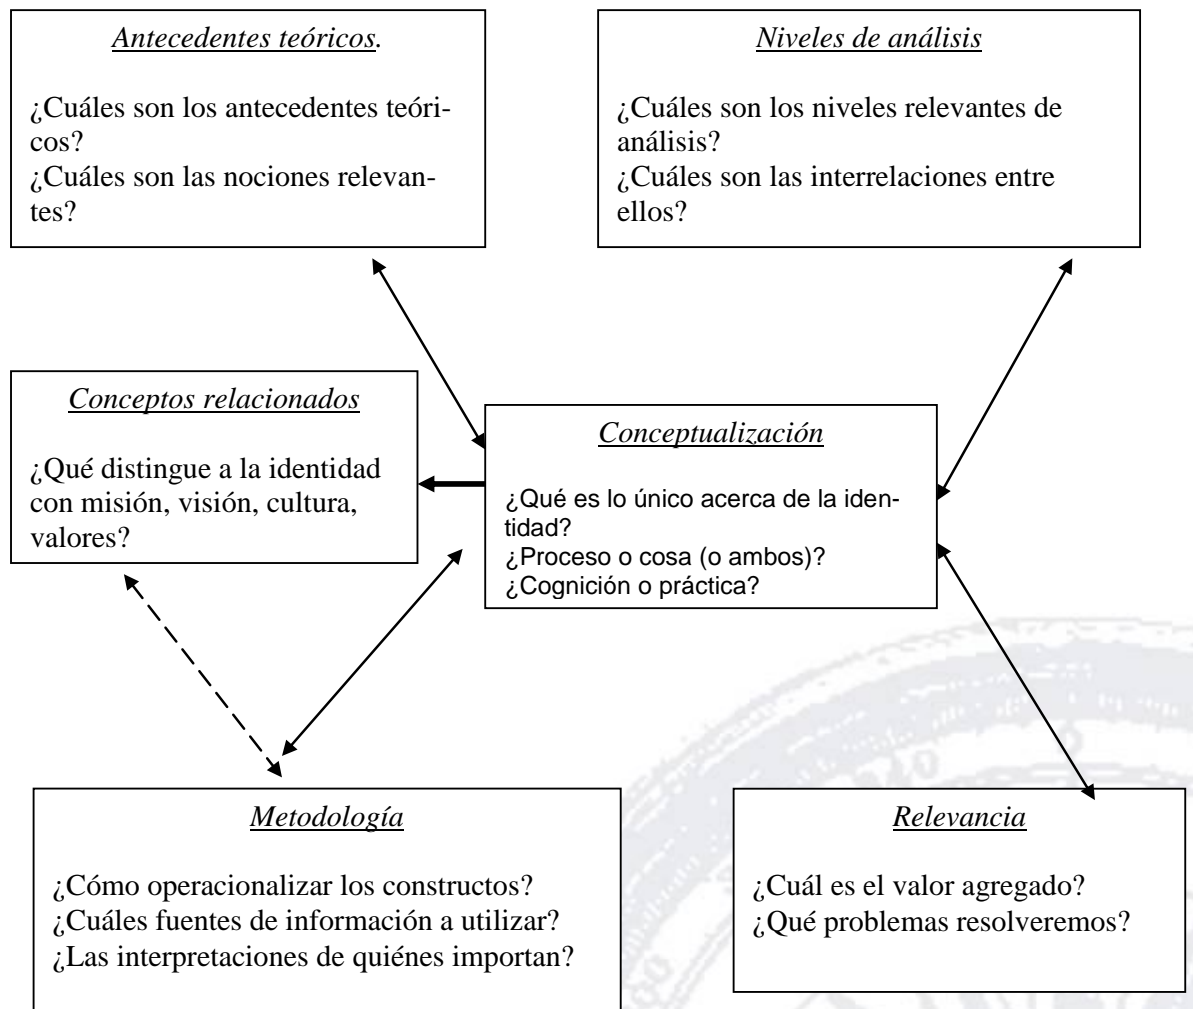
Antecedentes teóricos.

¿Cuáles son los antecedentes teóricos?
¿Cuáles son las nociones relevantes?

Niveles de análisis

¿Cuáles son los niveles relevantes de análisis?
¿Cuáles son las interrelaciones entre ellos?

Conceptos relacionados

¿Qué distingue a la identidad con misión, visión, cultura, valores?

Conceptualización

¿Qué es lo único acerca de la identidad?
¿Proceso o cosa (o ambos)?
¿Cognición o práctica?

Metodología

¿Cómo operacionalizar los constructos?
¿Cuáles fuentes de información a utilizar?
¿Las interpretaciones de quiénes importan?

Relevancia

¿Cuál es el valor agregado?
¿Qué problemas resolveremos?